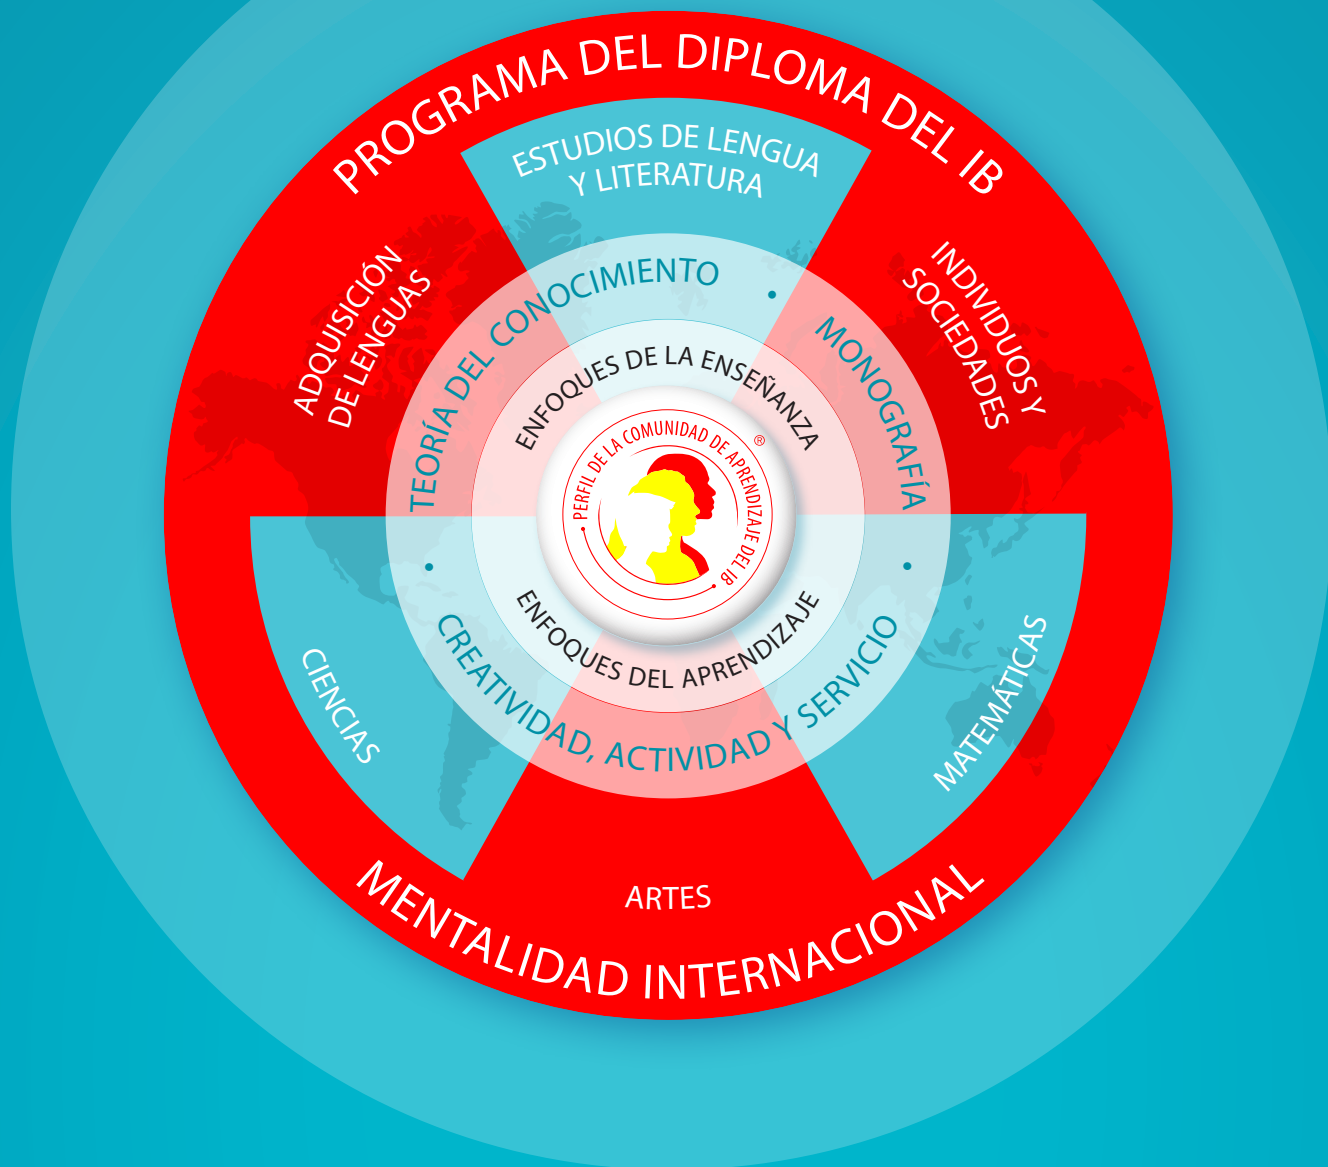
PROGRAMA DEL DIPLOMA DEL IB

ESTUDIOS DE LENGUA Y LITERATURA

INDIVIDUOS Y SOCIEDADES

MATEMÁTICAS

ARTES

CIENCIAS

ADQUISICIÓN DE LENGUAS

TEORÍA DEL CONOCIMIENTO • MONOGRAFÍA • CREATIVIDAD, ACTIVIDAD Y SERVICIO •

ENFOQUES DE LA ENSEÑANZA

ENFOQUES DEL APRENDIZAJE

PERFIL DE LA COMUNIDAD DE APRENDIZAJE DEL IB ®

MENTALIDAD INTERNACIONAL